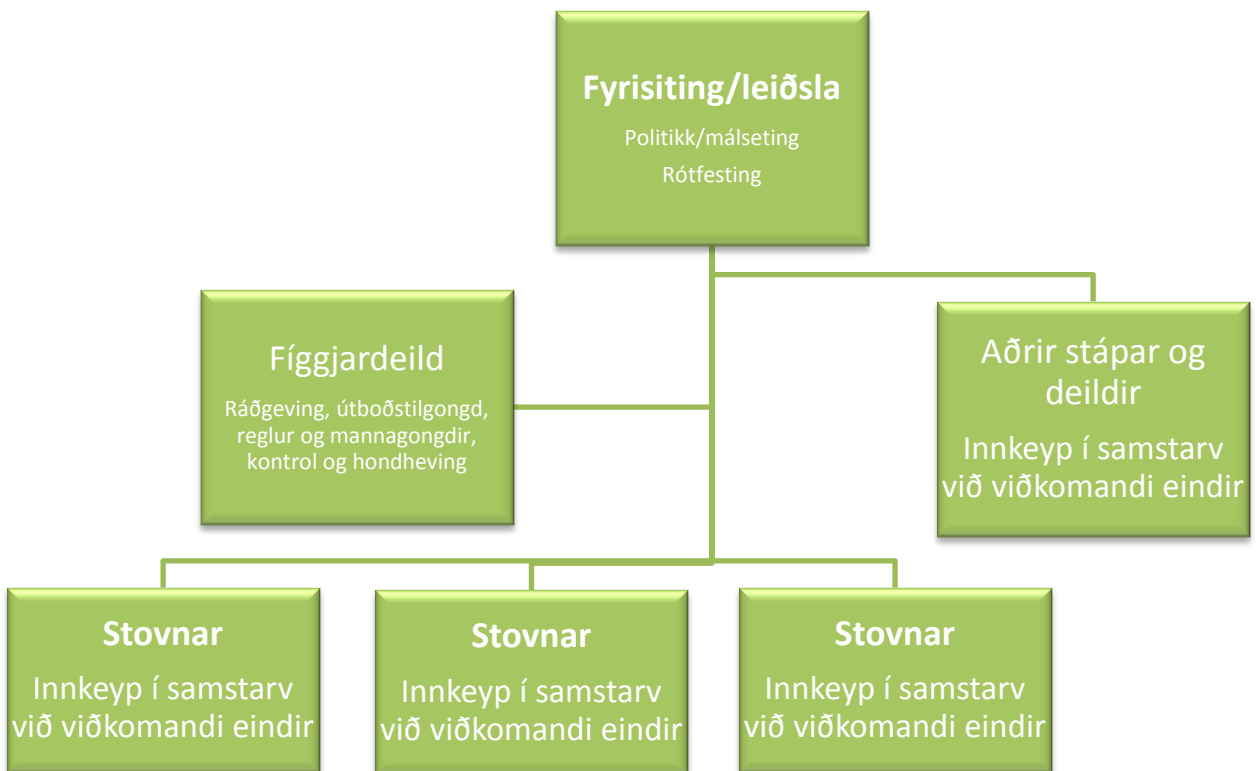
Fyrisiting/leiðsla

Politikk/málseting

Rótfesting

Fíggjardeild

Ráðgeving, útboðstilgongd, reglur og mannagongdir, kontrol og hondheving

Aðrir stápar og deildir

Innkeyp í samstarv við viðkomandi eindir

Stovnar

Innkeyp í samstarv við viðkomandi eindir

Stovnar

Innkeyp í samstarv við viðkomandi eindir

Stovnar

Innkeyp í samstarv við viðkomandi eindir